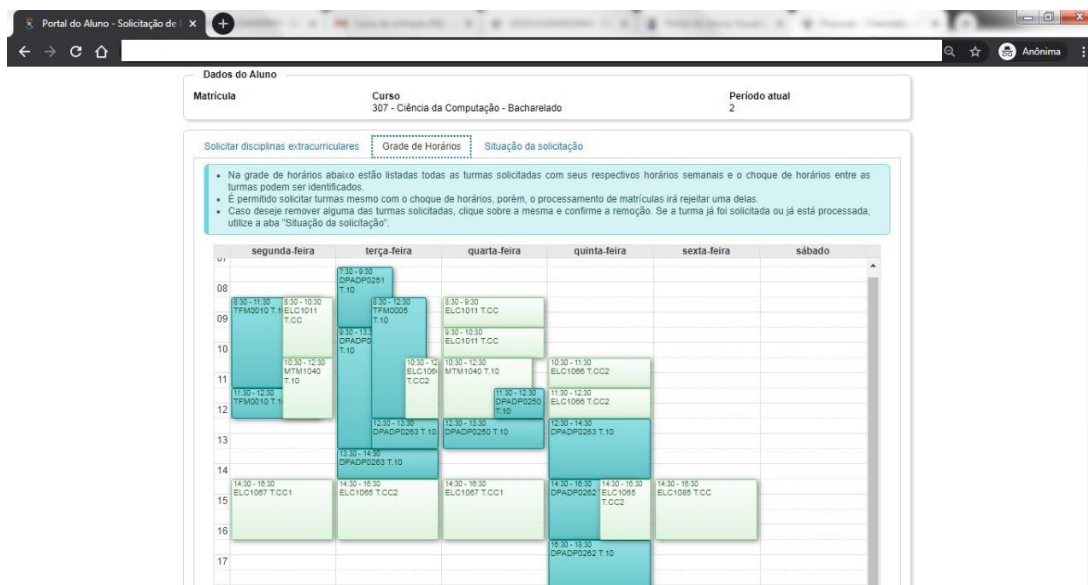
Portal do Aluno - Solicitação de

Anônima

Dados do Aluno

Matrícula

Curso
307 - Ciência da Computação - Bacharelado

Período atual
2

Solicitar disciplinas extracurriculares | Grade de Horários | Situação da solicitação

• Na grade de horários abaixo estão listadas todas as turmas solicitadas com seus respectivos horários semanais e o choque de horários entre as turmas podem ser identificados.
• É permitido solicitar turmas mesmo com o choque de horários, porém, o processamento de matrículas irá rejeitar uma delas.
• Caso deseje remover alguma das turmas solicitadas, clique sobre a mesma e confirme a remoção. Se a turma já foi solicitada ou já está processada, utilize a aba "Situação da solicitação".

| | segunda-feira | terça-feira | quarta-feira | quinta-feira | sexta-feira | sábado |
|---|---|---|---|---|---|---|
| 07 | | | | | | |
| 08 | | 7:30 - 9:30 DPADP0251 T.10 | | | | |
| 09 | 8:30 - 11:30 TFM0010 T.1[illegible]; 8:30 - 10:30 ELC1011 T.CC | 8:30 - 12:30 TFM0005 T.10; 9:30 - 13:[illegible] DPADP0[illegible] T.10 | 8:30 - 9:30 ELC1011 T.CC; 9:30 - 10:30 ELC1011 T.CC | | | |
| 10 | 10:30 - 12:30 MTM1040 T.10 | 10:30 - 12:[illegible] ELC106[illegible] T.CC2 | 10:30 - 12:30 MTM1040 T.10 | 10:30 - 11:30 ELC1066 T.CC2 | | |
| 11 | 11:30 - 12:30 TFM0010 T.1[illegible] | | 11:30 - 12:30 DPADP0250 T.10 | 11:30 - 12:30 ELC1066 T.CC2 | | |
| 12 | | 12:30 - 13:30 DPADP0263 T.10 | 12:30 - 13:30 DPADP0250 T.10 | 12:30 - 14:30 DPADP0263 T.10 | | |
| 13 | | 13:30 - 14:30 DPADP0263 T.10 | | | | |
| 14 | 14:30 - 16:30 ELC1067 T.CC1 | 14:30 - 16:30 ELC1065 T.CC2 | 14:30 - 16:30 ELC1067 T.CC1 | 14:30 - 16:30 DPADP0262 T.10; 14:30 - 16:30 ELC1065 T.CC2 | 14:30 - 16:30 ELC1085 T.CC | |
| 15 | | | | | | |
| 16 | | | | 16:30 - 18:30 DPADP0262 T.10 | | |
| 17 | | | | | | |